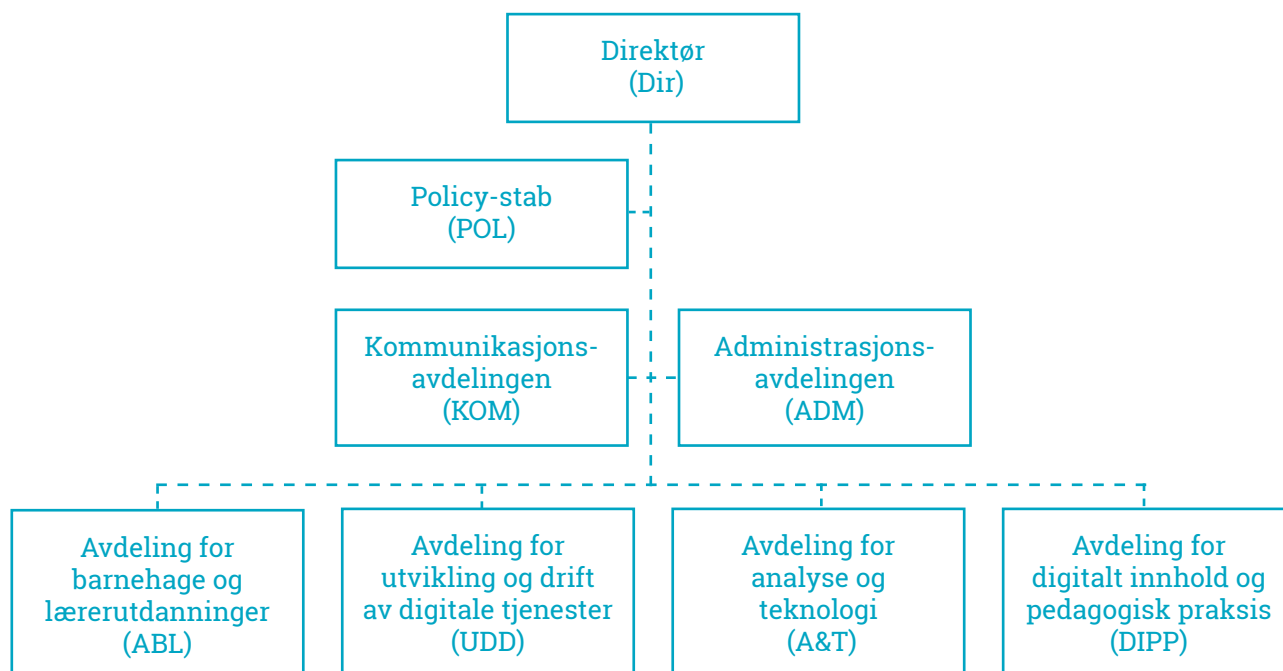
Direktør
(Dir)

Policy-stab
(POL)

Kommunikasjonsavdelingen
(KOM)

Administrasjonsavdelingen
(ADM)

Avdeling for barnehage og lærerutdanninger
(ABL)

Avdeling for utvikling og drift av digitale tjenester
(UDD)

Avdeling for analyse og teknologi
(A&T)

Avdeling for digitalt innhold og pedagogisk praksis
(DIPP)